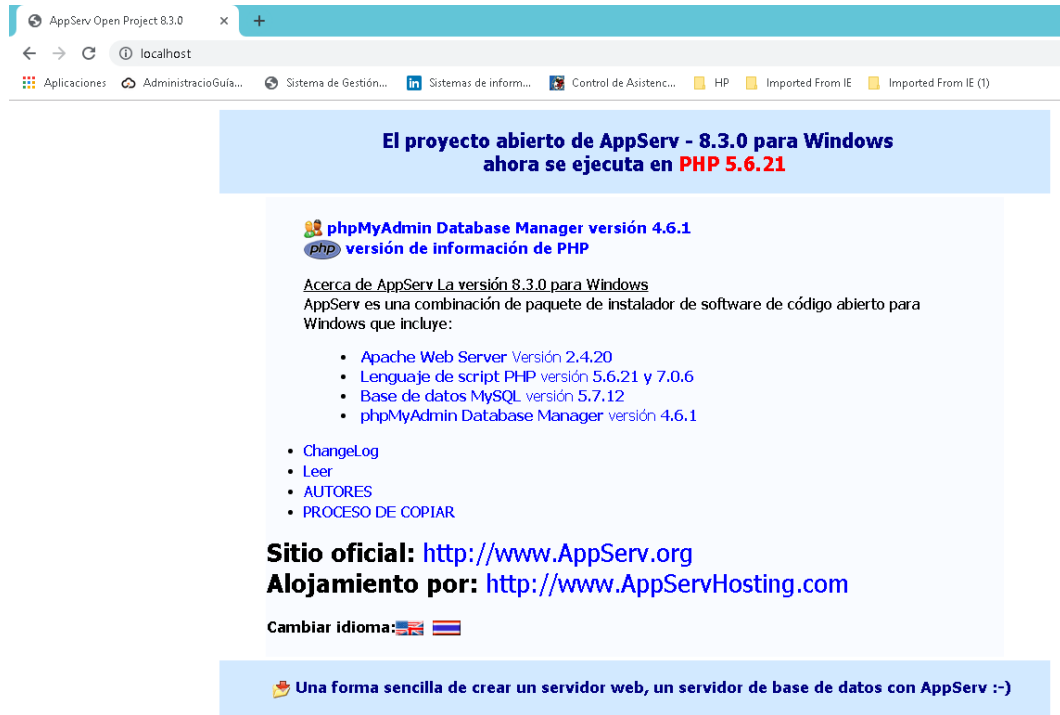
AppServ Open Project 8.3.0 × +

localhost

Aplicaciones AdministracioGuía... Sistema de Gestión... Sistemas de inform... Control de Asistenc... HP Imported From IE Imported From IE (1)

El proyecto abierto de AppServ - 8.3.0 para Windows
ahora se ejecuta en PHP 5.6.21

phpMyAdmin Database Manager versión 4.6.1
php versión de información de PHP

Acerca de AppServ La versión 8.3.0 para Windows
AppServ es una combinación de paquete de instalador de software de código abierto para Windows que incluye:

- Apache Web Server Versión 2.4.20
- Lenguaje de script PHP versión 5.6.21 y 7.0.6
- Base de datos MySQL versión 5.7.12
- phpMyAdmin Database Manager versión 4.6.1

- ChangeLog
- Leer
- AUTORES
- PROCESO DE COPIAR

Sitio oficial: http://www.AppServ.org
Alojamiento por: http://www.AppServHosting.com

Cambiar idioma:

Una forma sencilla de crear un servidor web, un servidor de base de datos con AppServ :-)